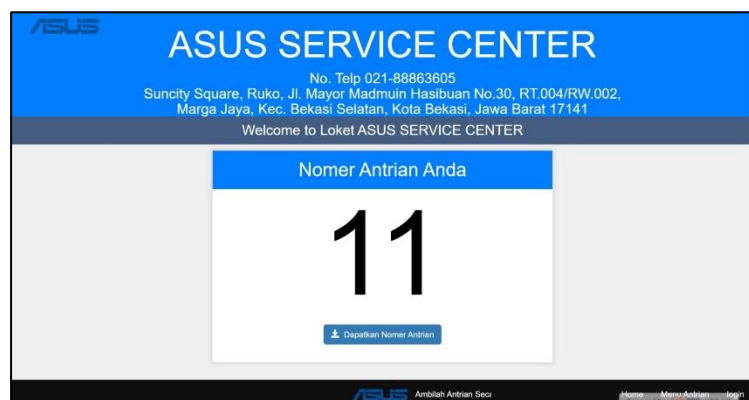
ASUS

ASUS SERVICE CENTER

No. Telp 021-88863605
Suncity Square, Ruko, Jl. Mayor Madmuin Hasibuan No.30, RT.004/RW.002, Marga Jaya, Kec. Bekasi Selatan, Kota Bekasi, Jawa Barat 17141

Welcome to Loket ASUS SERVICE CENTER

Nomer Antrian Anda

11

Dapatkan Nomer Antrian

ASUS Ambilah Antrian Seci

Home Menu Antrian login